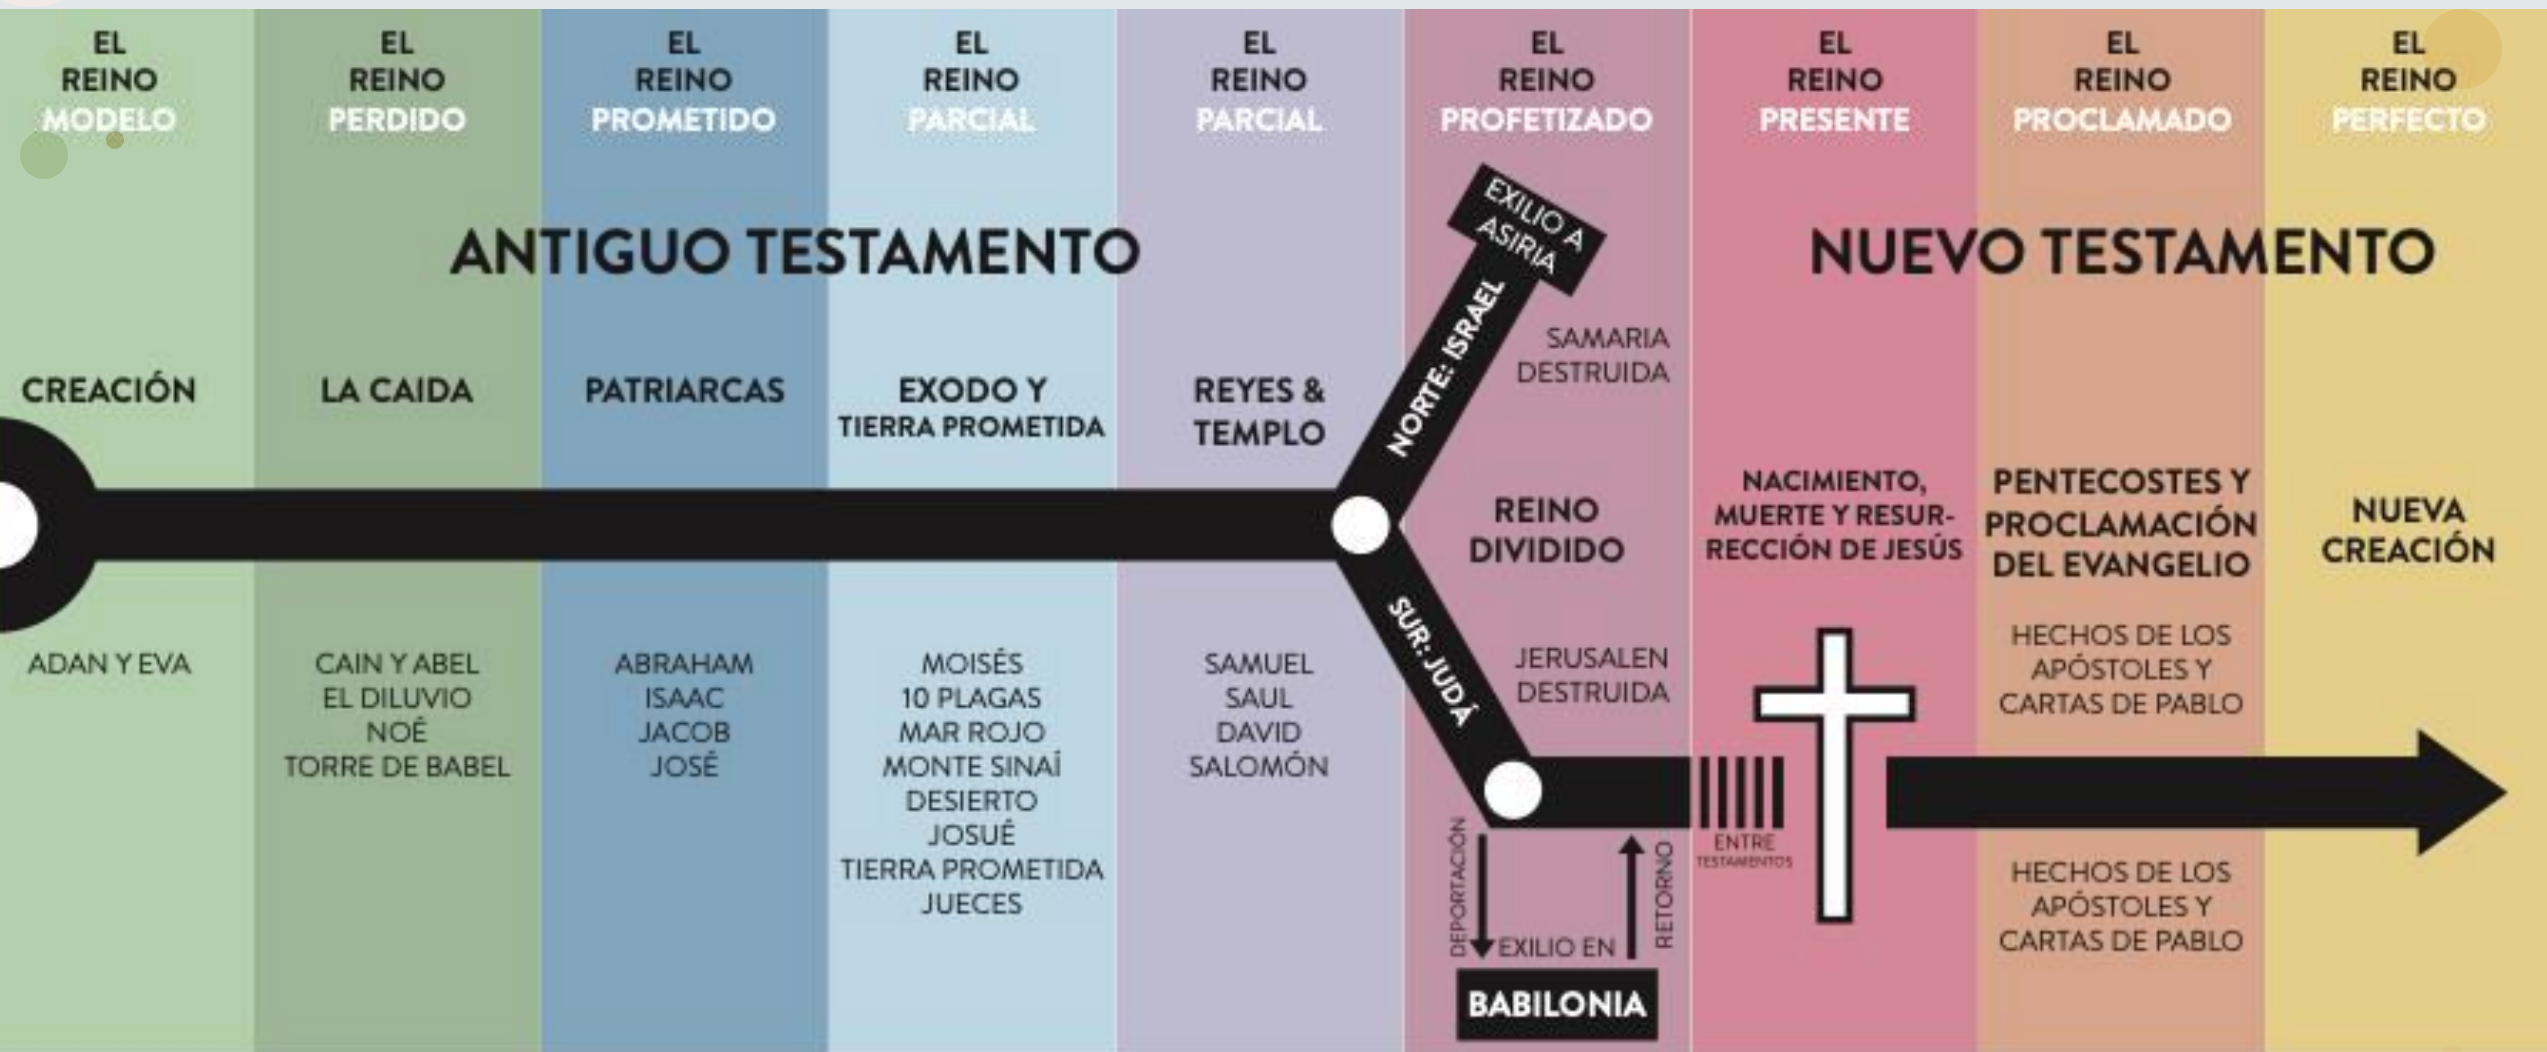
EL REINO MODELO

EL REINO PERDIDO

EL REINO PROMETIDO

EL REINO PARCIAL

EL REINO PARCIAL

EL REINO PROFETIZADO

EL REINO PRESENTE

EL REINO PROCLAMADO

EL REINO PERFECTO

ANTIGUO TESTAMENTO

NUEVO TESTAMENTO

CREACIÓN

ADAN Y EVA

LA CAIDA

CAIN Y ABEL
EL DILUVIO
NOÉ
TORRE DE BABEL

PATRIARCAS

ABRAHAM
ISAAC
JACOB
JOSÉ

EXODO Y
TIERRA PROMETIDA

MOISÉS
10 PLAGAS
MAR ROJO
MONTE SINAÍ
DESIERTO
JOSUÉ
TIERRA PROMETIDA
JUECES

REYES &
TEMPLO

SAMUEL
SAUL
DAVID
SALOMÓN

EXILIO A ASIRIA

NORTE: ISRAEL

SAMARIA
DESTRUIDA

REINO
DIVIDIDO

SUR: JUDÁ

JERUSALEN
DESTRUIDA

DEPORTACIÓN

EXILIO EN

BABILONIA

RETORNO

ENTRE
TESTAMENTOS

NACIMIENTO,
MUERTE Y RESURRECCIÓN DE JESÚS

PENTECOSTES Y
PROCLAMACIÓN
DEL EVANGELIO

HECHOS DE LOS
APÓSTOLES Y
CARTAS DE PABLO

HECHOS DE LOS
APÓSTOLES Y
CARTAS DE PABLO

NUEVA
CREACIÓN